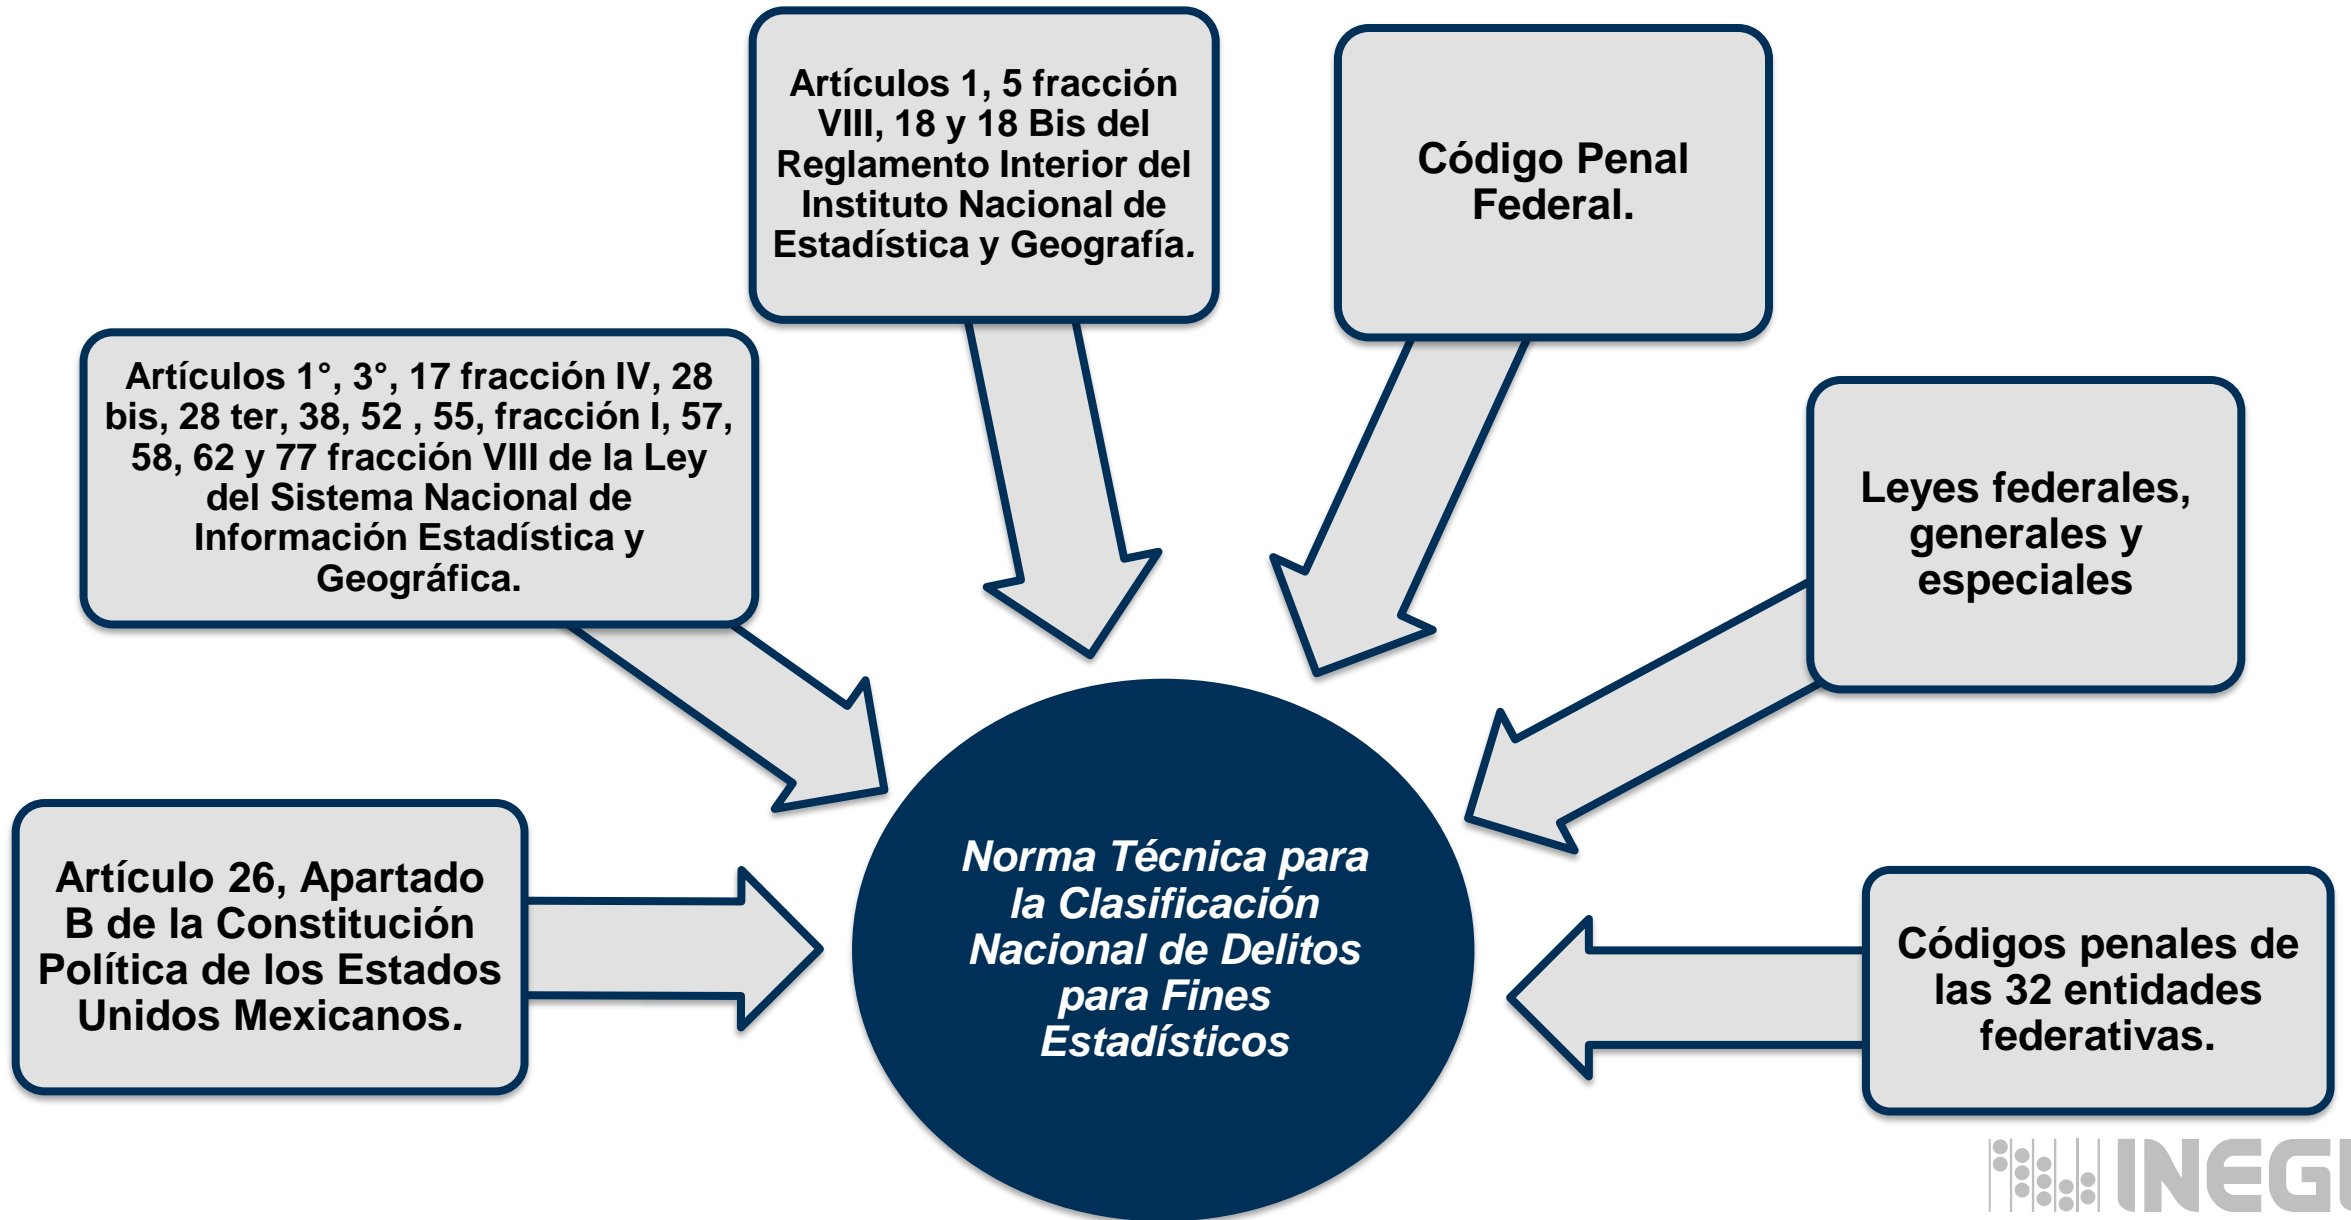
Artículos 1, 5 fracción VIII, 18 y 18 Bis del Reglamento Interior del Instituto Nacional de Estadística y Geografía.

Código Penal Federal.

Artículos 1°, 3°, 17 fracción IV, 28 bis, 28 ter, 38, 52 , 55, fracción I, 57, 58, 62 y 77 fracción VIII de la Ley del Sistema Nacional de Información Estadística y Geográfica.

Leyes federales, generales y especiales

Artículo 26, Apartado B de la Constitución Política de los Estados Unidos Mexicanos.

Norma Técnica para la Clasificación Nacional de Delitos para Fines Estadísticos

Códigos penales de las 32 entidades federativas.

INEGI